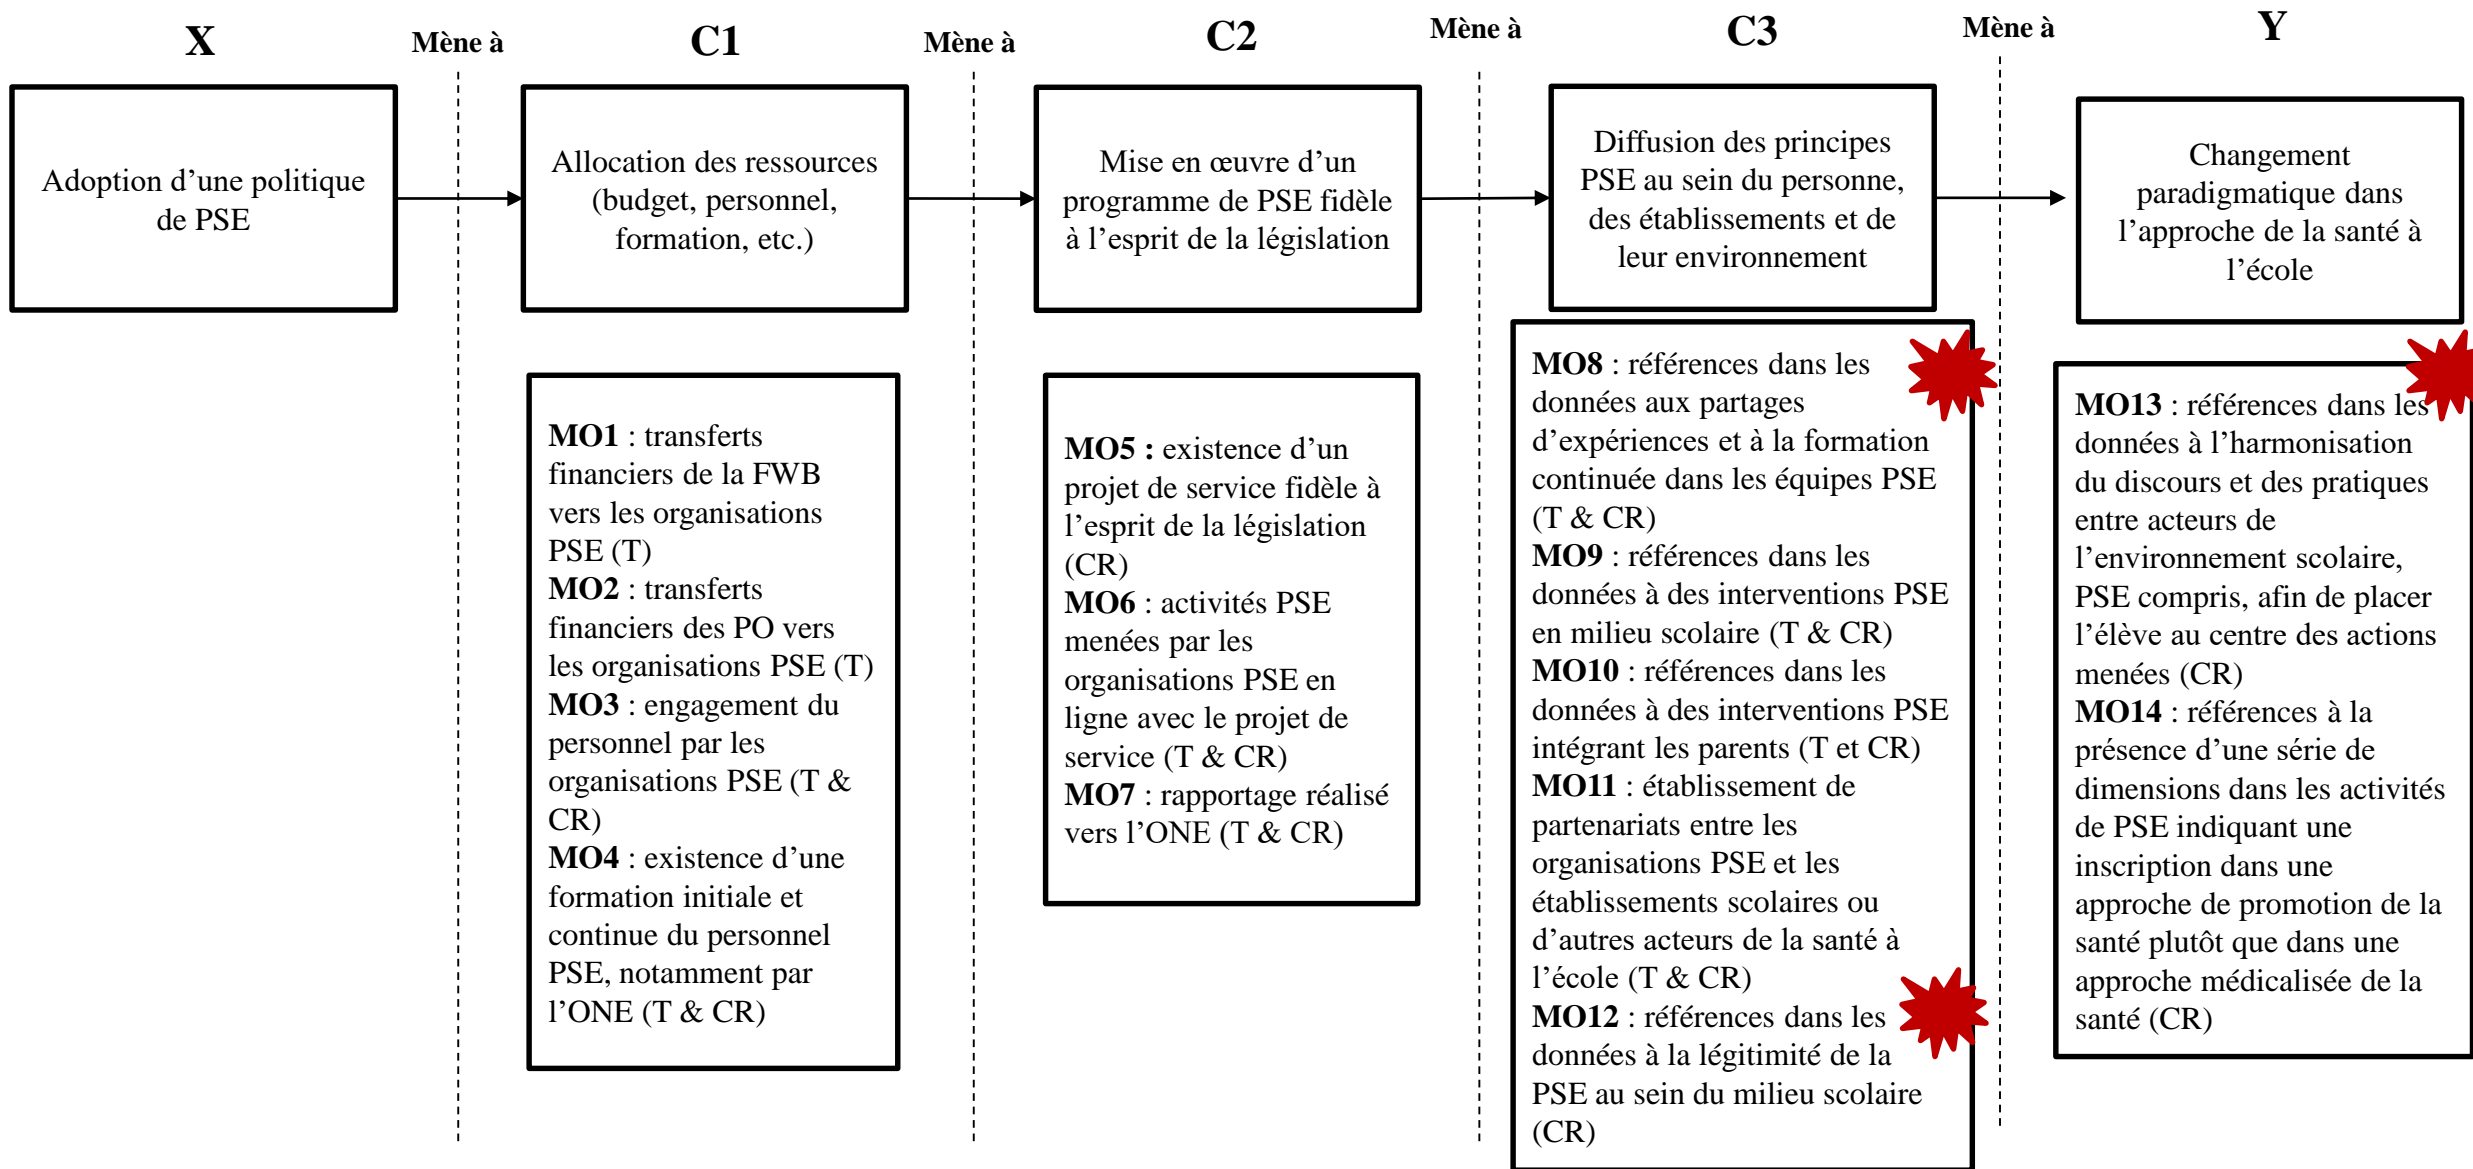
X

Mène à

C1

Mène à

C2

Mène à

C3

Mène à

Y

Adoption d'une politique de PSE

Allocation des ressources (budget, personnel, formation, etc.)

Mise en œuvre d'un programme de PSE fidèle à l'esprit de la législation

Diffusion des principes PSE au sein du personne, des établissements et de leur environnement

Changement paradigmatique dans l'approche de la santé à l'école

**MO1** : transferts financiers de la FWB vers les organisations PSE (T)
**MO2** : transferts financiers des PO vers les organisations PSE (T)
**MO3** : engagement du personnel par les organisations PSE (T & CR)
**MO4** : existence d'une formation initiale et continue du personnel PSE, notamment par l'ONE (T & CR)

**MO5 :** existence d'un projet de service fidèle à l'esprit de la législation (CR)
**MO6** : activités PSE menées par les organisations PSE en ligne avec le projet de service (T & CR)
**MO7** : rapportage réalisé vers l'ONE (T & CR)

**MO8** : références dans les données aux partages d'expériences et à la formation continuée dans les équipes PSE (T & CR)
**MO9** : références dans les données à des interventions PSE en milieu scolaire (T & CR)
**MO10** : références dans les données à des interventions PSE intégrant les parents (T et CR)
**MO11** : établissement de partenariats entre les organisations PSE et les établissements scolaires ou d'autres acteurs de la santé à l'école (T & CR)
**MO12** : références dans les données à la légitimité de la PSE au sein du milieu scolaire (CR)

**MO13** : références dans les données à l'harmonisation du discours et des pratiques entre acteurs de l'environnement scolaire, PSE compris, afin de placer l'élève au centre des actions menées (CR)
**MO14** : références à la présence d'une série de dimensions dans les activités de PSE indiquant une inscription dans une approche de promotion de la santé plutôt que dans une approche médicalisée de la santé (CR)